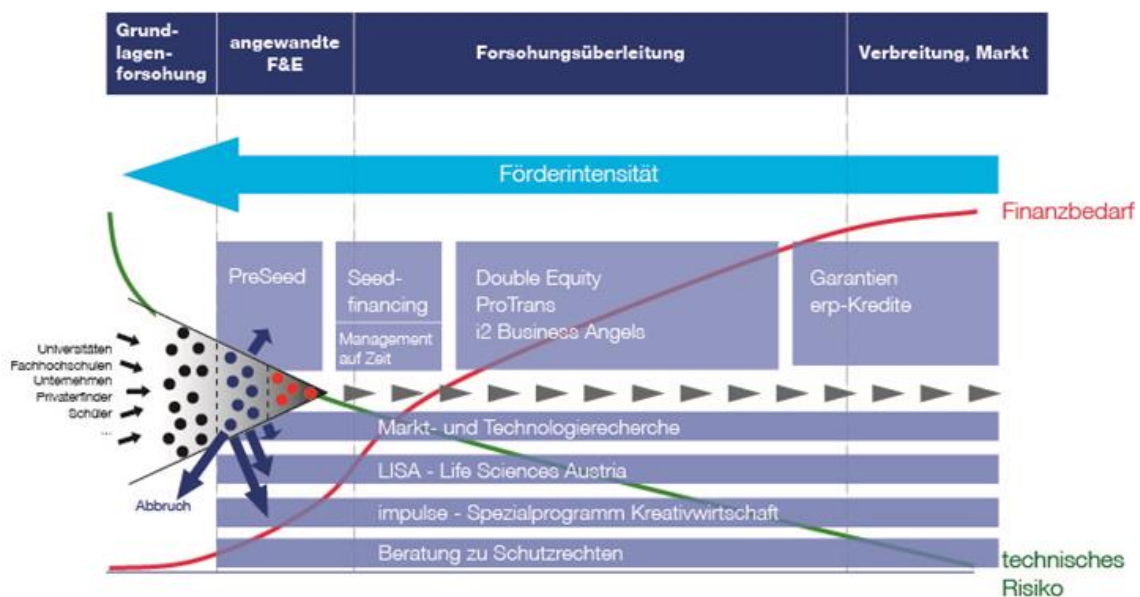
Grundlagenforsohung

angewandte F&E

Forsohungsüberleitung

Verbreitung, Markt

Förderintensität

Finanzbedarf

PreSeed

Seed-financing

Management auf Zeit

Double Equity
ProTrans
i2 Business Angels

Garantien
erp-Kredite

Universitäten
Fachhochschulen
Unternehmen
Privaterfinder
Schüler
...

Abbruch

Markt- und Technologierecherche

LISA - Life Sciences Austria

impulse - Spezialprogramm Kreativwirtschaft

Beratung zu Schutzrechten

technisches Risiko